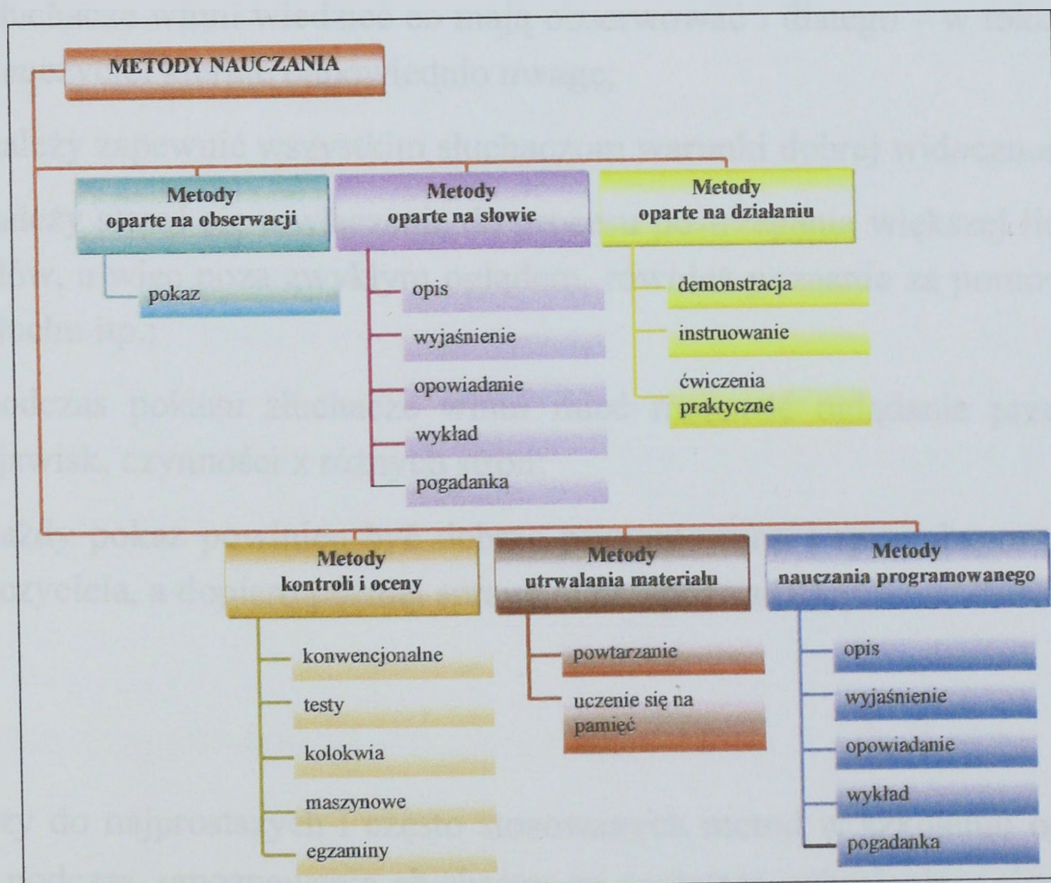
METODY NAUCZANIA

Metody oparte na obserwacji

pokaz

Metody oparte na słowie

opis

wyjaśnienie

opowiadanie

wykład

pogadanka

Metody oparte na działaniu

demonstracja

instruowanie

ćwiczenia praktyczne

Metody kontroli i oceny

konwencjonalne

testy

kolokwia

maszynowe

egzaminy

Metody utrwalania materiału

powtarzanie

uczenie się na pamięć

Metody nauczania programowanego

opis

wyjaśnienie

opowiadanie

wykład

pogadanka